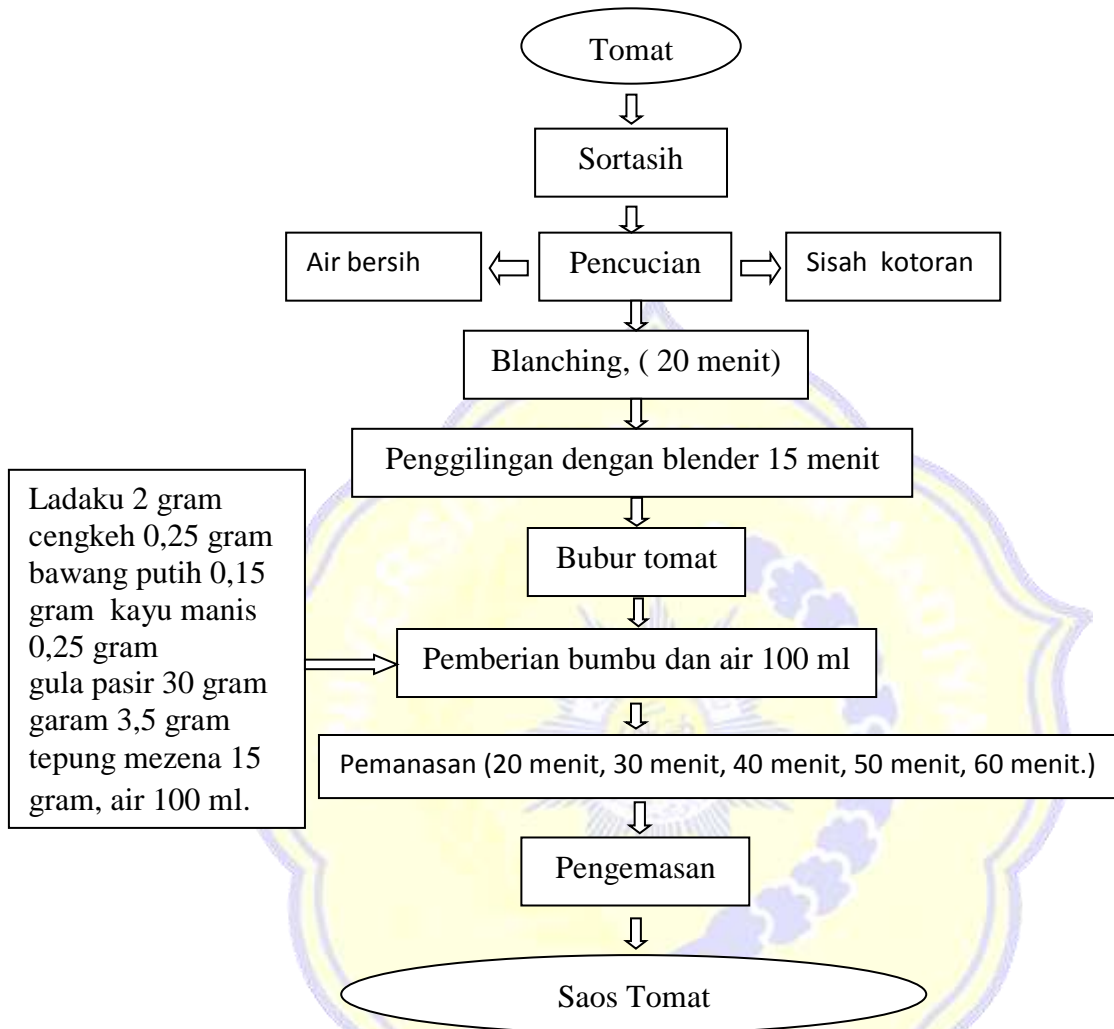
Tomat

Sortasih

Air bersih

Pencucian

Sisah kotoran

Blanching, ( 20 menit)

Penggilingan dengan blender 15 menit

Ladaku 2 gram cengkeh 0,25 gram bawang putih 0,15 gram kayu manis 0,25 gram gula pasir 30 gram garam 3,5 gram tepung mezena 15 gram, air 100 ml.

Bubur tomat

Pemberian bumbu dan air 100 ml

Pemanasan (20 menit, 30 menit, 40 menit, 50 menit, 60 menit.)

Pengemasan

Saos Tomat